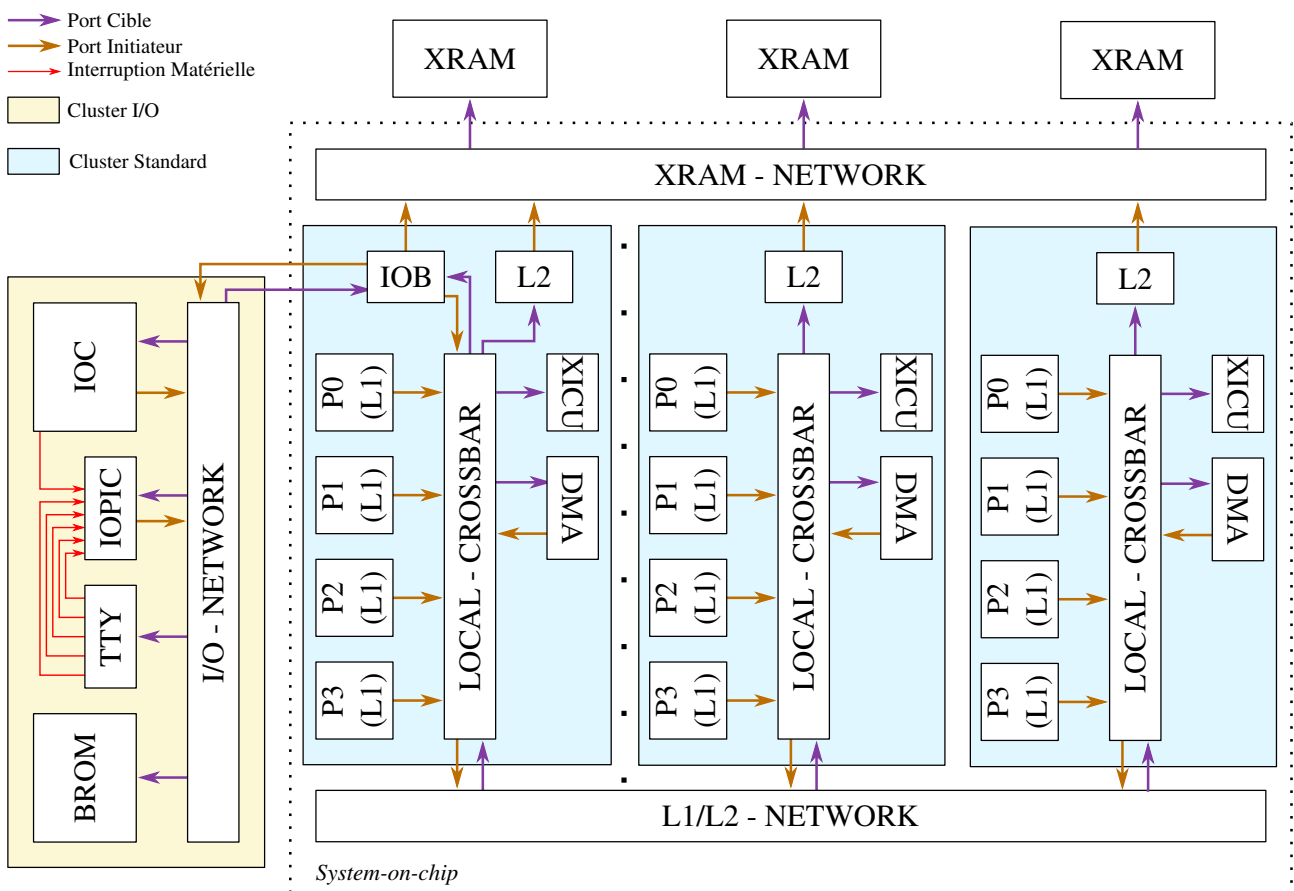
Port Cible
Port Initiateur
Interruption Matérielle
Cluster I/O
Cluster Standard

XRAM
XRAM
XRAM
XRAM - NETWORK

IOC
IOPIC
TTY
BROM
I/O - NETWORK

IOB
L2
P0 (L1)
P1 (L1)
P2 (L1)
P3 (L1)
LOCAL - CROSSBAR
XICU
DMA

L2
P0 (L1)
P1 (L1)
P2 (L1)
P3 (L1)
LOCAL - CROSSBAR
XICU
DMA

L2
P0 (L1)
P1 (L1)
P2 (L1)
P3 (L1)
LOCAL - CROSSBAR
XICU
DMA

L1/L2 - NETWORK
System-on-chip